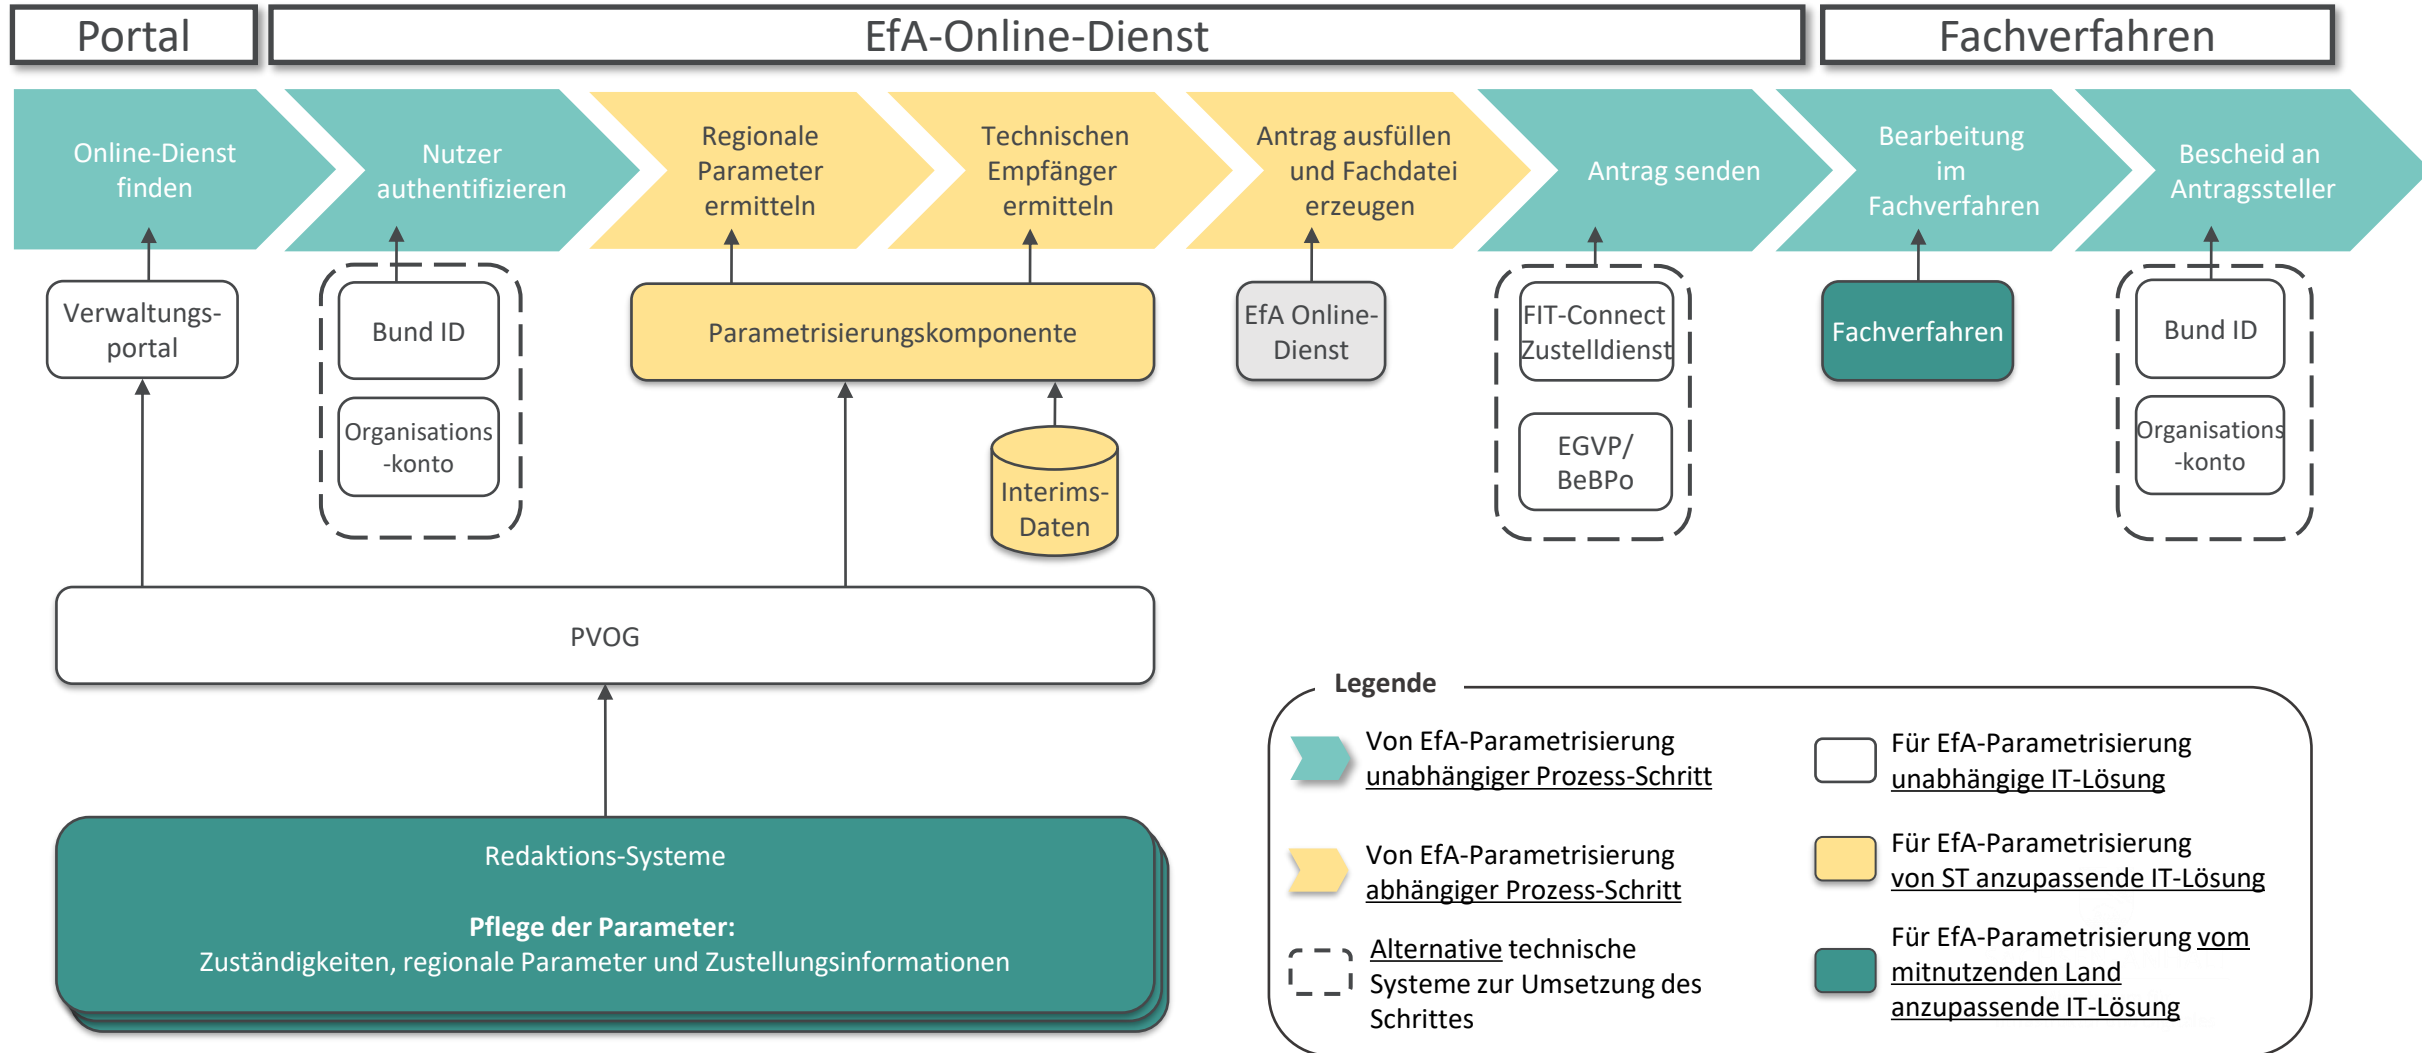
Portal

EfA-Online-Dienst

Fachverfahren

Online-Dienst finden

Nutzer authentifizieren

Regionale Parameter ermitteln

Technischen Empfänger ermitteln

Antrag ausfüllen und Fachdatei erzeugen

Antrag senden

Bearbeitung im Fachverfahren

Bescheid an Antragssteller

Verwaltungs-portal

Bund ID

Organisations-konto

Parametrisierungskomponente

EfA Online-Dienst

FIT-Connect Zustelldienst

EGVP/ BeBPo

Fachverfahren

Bund ID

Organisations-konto

Interims-Daten

PVOG

Redaktions-Systeme

**Pflege der Parameter:**
Zuständigkeiten, regionale Parameter und Zustellungsinformationen

Legende

Von EfA-Parametrisierung unabhängiger Prozess-Schritt

Von EfA-Parametrisierung abhängiger Prozess-Schritt

Alternative technische Systeme zur Umsetzung des Schrittes

Für EfA-Parametrisierung unabhängige IT-Lösung

Für EfA-Parametrisierung von ST anzupassende IT-Lösung

Für EfA-Parametrisierung vom mitnutzenden Land anzupassende IT-Lösung